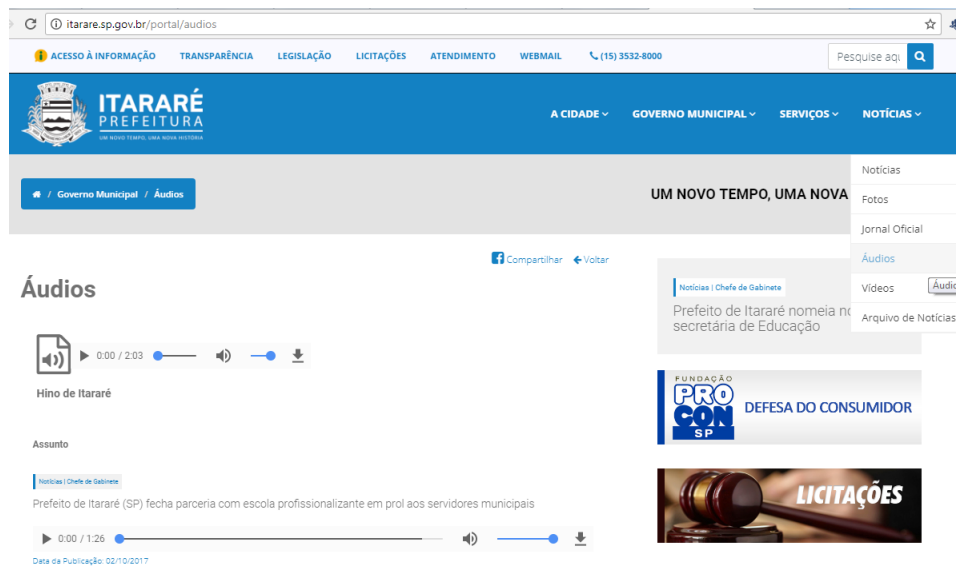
itarare.sp.gov.br/portal/audios

ACESSO À INFORMAÇÃO TRANSPARÊNCIA LEGISLAÇÃO LICITAÇÕES ATENDIMENTO WEBMAIL (15) 3532-8000 Pesquise aqu

ITARARÉ PREFEITURA UM NOVO TEMPO, UMA NOVA HISTÓRIA

A CIDADE GOVERNO MUNICIPAL SERVIÇOS NOTÍCIAS

Notícias
Fotos
Jornal Oficial
Áudios
Vídeos
Arquivo de Notícias

Áudio

/ Governo Municipal / Áudios

UM NOVO TEMPO, UMA NOVA

Compartilhar Voltar

Áudios

0:00 / 2:03

Hino de Itararé

Assunto

Notícias | Chefe de Gabinete

Prefeito de Itararé (SP) fecha parceria com escola profissionalizante em prol aos servidores municipais

0:00 / 1:26

Data da Publicação: 02/10/2017

Notícias | Chefe de Gabinete

Prefeito de Itararé nomeia no secretária de Educação

FUNDAÇÃO PRO CON SP DEFESA DO CONSUMIDOR

LICITAÇÕES